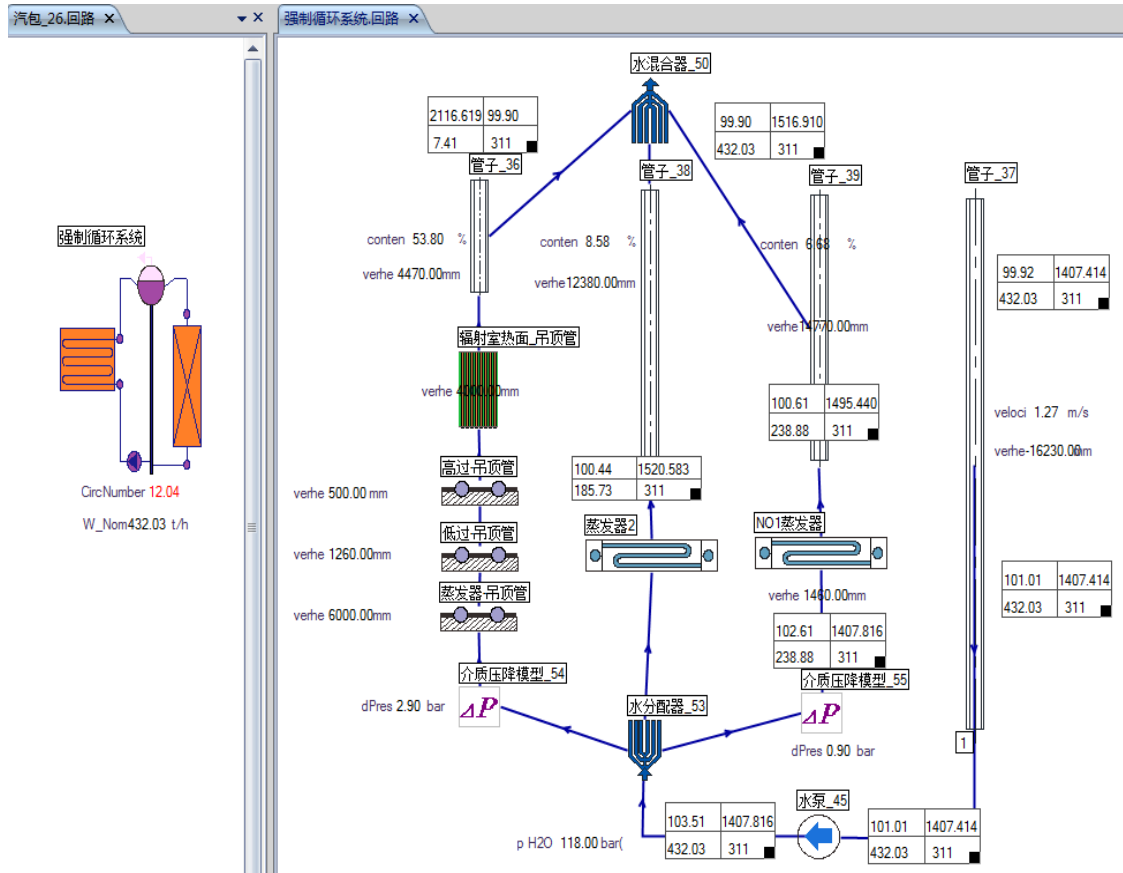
汽包_26.回路 ×
强制循环系统.回路 ×

强制循环系统
CircNumber 12.04
W_Nom432.03 t/h

水混合器_50

| 2116.619 | 99.90 |
|---|---|
| 7.41 | 311 |

管子_36
conten 53.80 %
verhe 4470.00mm

管子_38
conten 8.58 %
verhe12380.00mm

| 99.90 | 1516.910 |
|---|---|
| 432.03 | 311 |

管子_39
conten 6.68 %
verhe14770.00mm

管子_37

| 99.92 | 1407.414 |
|---|---|
| 432.03 | 311 |

辐射室热面_吊顶管
verhe 4000.00mm

| 100.61 | 1495.440 |
|---|---|
| 238.88 | 311 |

veloci 1.27 m/s
verhe-16230.00mm

| 100.44 | 1520.583 |
|---|---|
| 185.73 | 311 |

高过吊顶管
verhe 500.00 mm
低过吊顶管
verhe 1260.00mm
蒸发器2
NO1蒸发器
verhe 1460.00mm
蒸发器吊顶管
verhe 6000.00mm

| 101.01 | 1407.414 |
|---|---|
| 432.03 | 311 |

| 102.61 | 1407.816 |
|---|---|
| 238.88 | 311 |

介质压降模型_54
介质压降模型_55
dPres 2.90 bar
$\Delta P$
水分配器_53
$\Delta P$
dPres 0.90 bar
1
水泵_45
p H2O 118.00 bar(

| 103.51 | 1407.816 |
|---|---|
| 432.03 | 311 |

| 101.01 | 1407.414 |
|---|---|
| 432.03 | 311 |